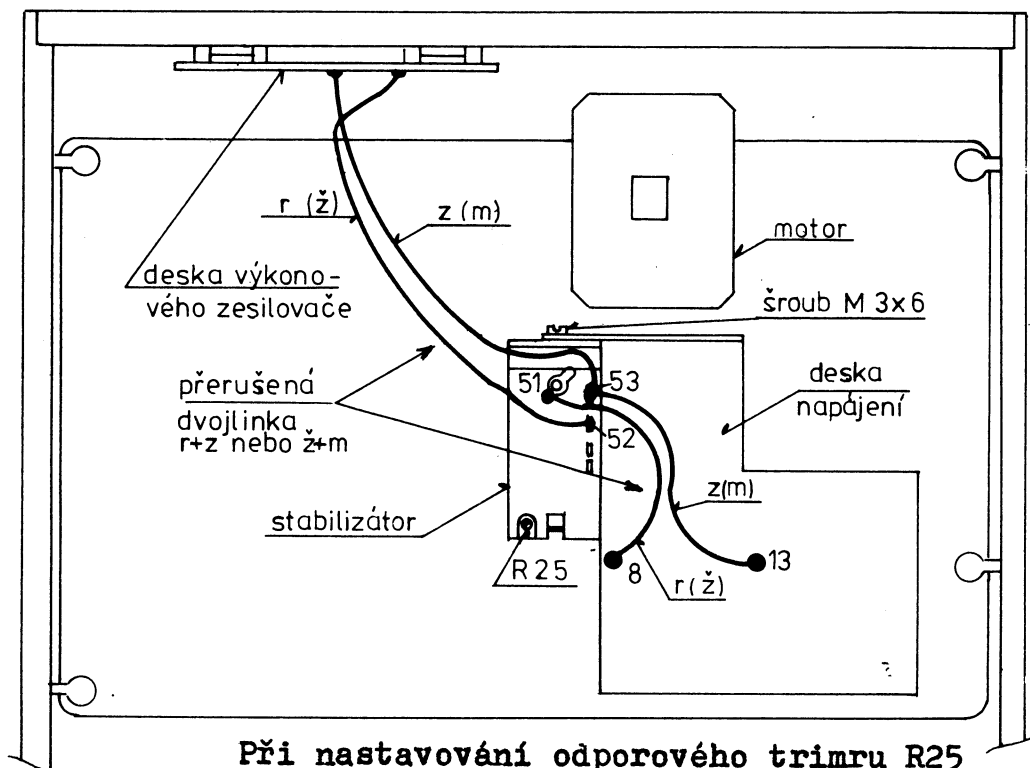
r (ž)

z (m)

motor

deska výkonového zesilovače

šroub M 3x6

přerušená dvojlinka r+z nebo ž+m

51

53

52

deska napájení

z(m)

stabilizátor

R 25

8

r (ž)

13

Při nastavování odporového trimru R25